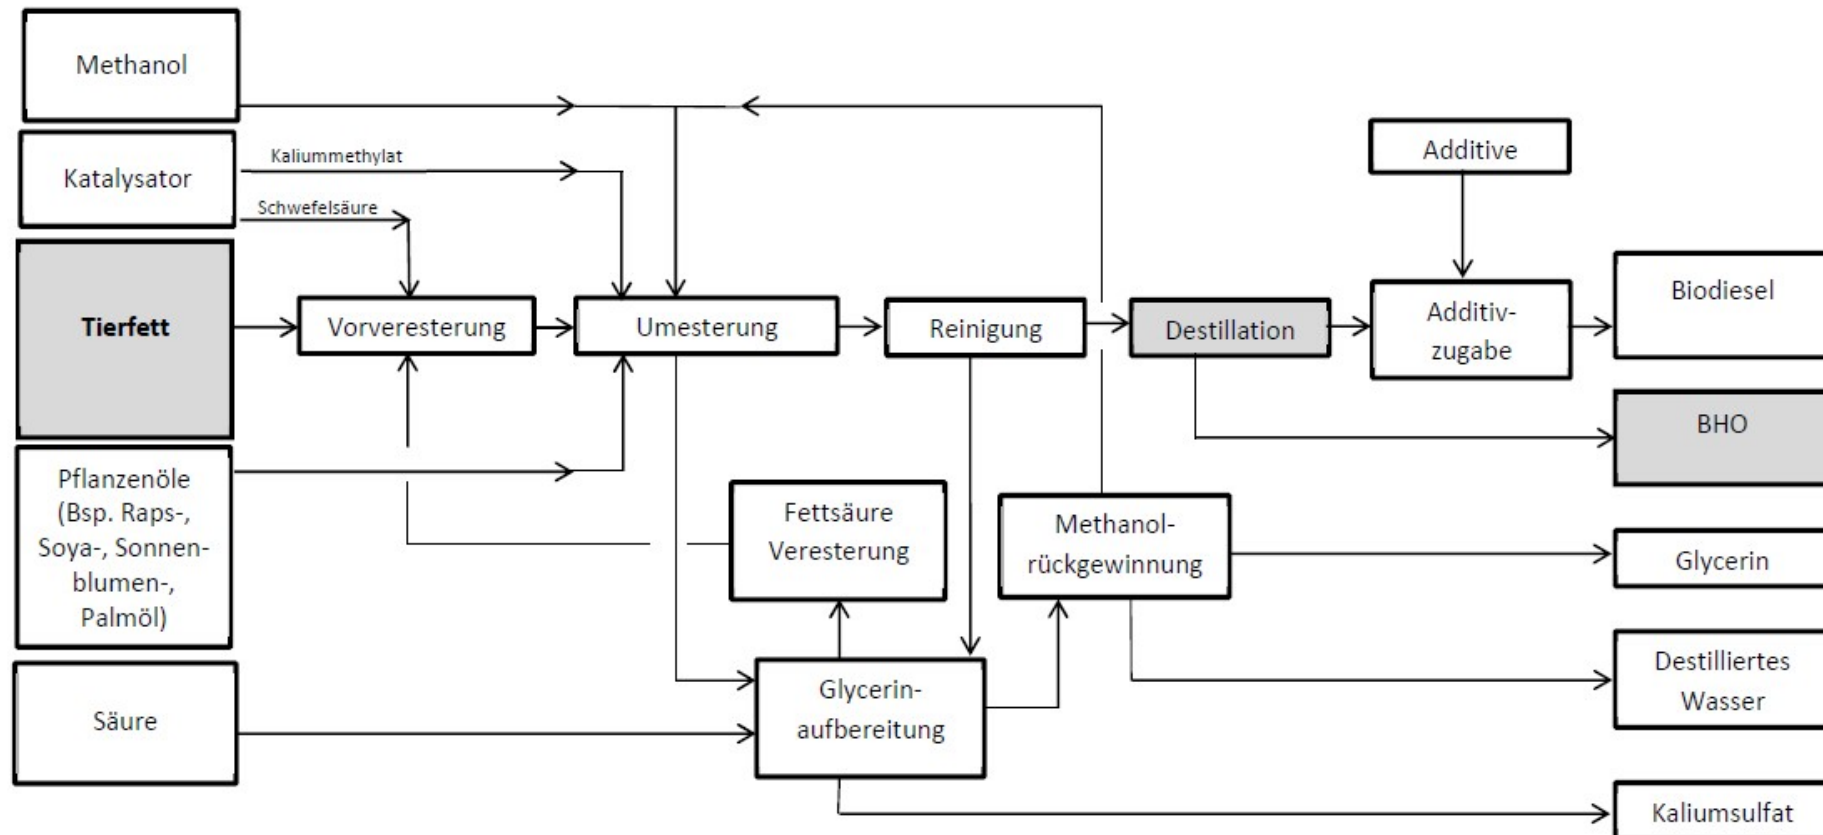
Methanol

Katalysator

Kaliummethylat

Schwefelsäure

Tierfett

Vorveresterung

Umesterung

Reinigung

Destillation

Additive

Additivzugabe

Biodiesel

BHO

Pflanzenöle (Bsp. Raps-, Soya-, Sonnenblumen-, Palmöl)

Fettsäure Veresterung

Methanolrückgewinnung

Glycerin

Destilliertes Wasser

Säure

Glycerinaufbereitung

Kaliumsulfat